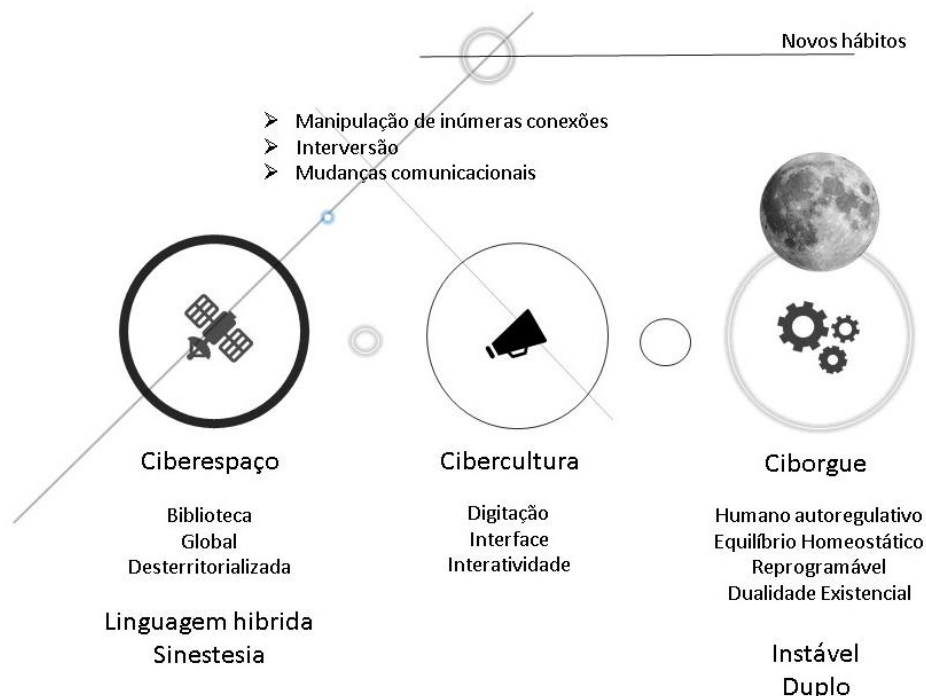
Novos hábitos

- Manipulação de inúmeras conexões
- Interversão
- Mudanças comunicacionais

Ciberespaço

Biblioteca
Global
Desterritorializada

Linguagem hibrida
Sinestesia

Cibercultura

Digitação
Interface
Interatividade

Ciborgue

Humano autoregulativo
Equilíbrio Homeostático
Reprogramável
Dualidade Existencial

Instável
Duplo